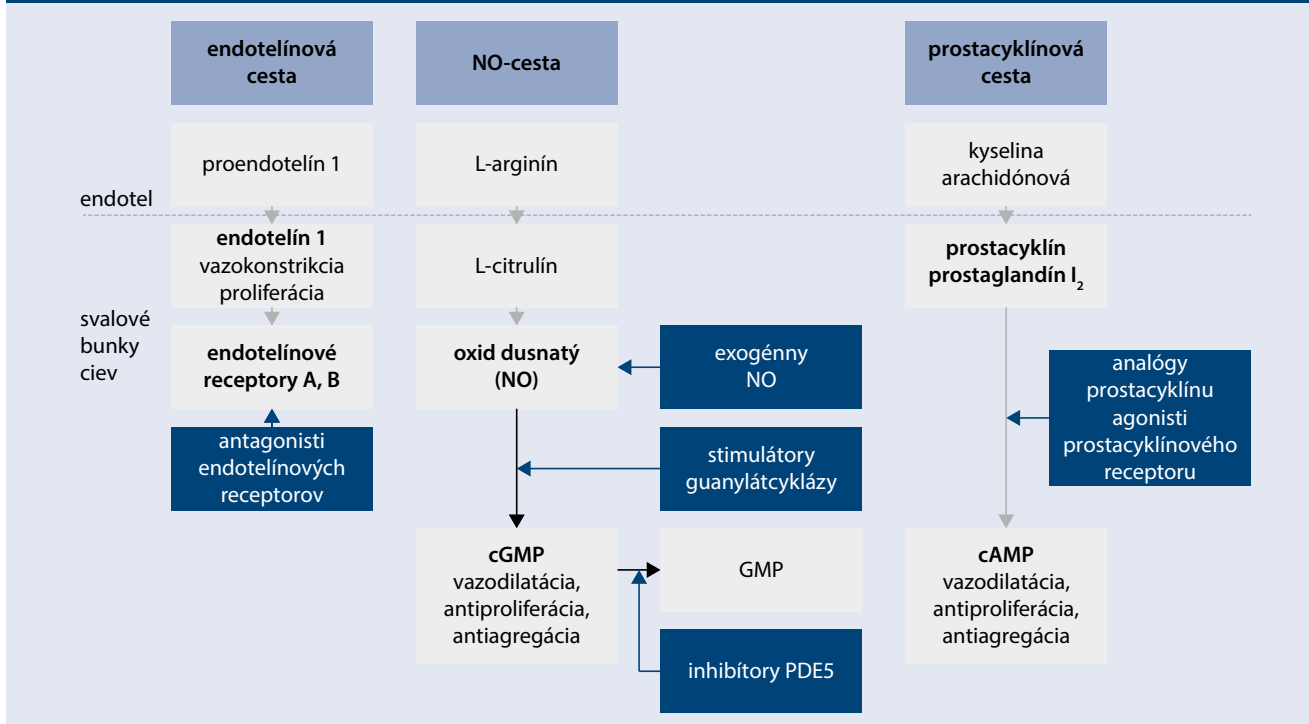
endotelínová cesta

NO-cesta

prostacyklínová cesta

proendotelín 1

L-arginín

kyselina arachidónová

endotel

endotelín 1
vazokonstrikcia
proliferácia

L-citrulín

prostacyklín
prostaglandín $I_2$

svalové bunky ciev

endotelínové receptory A, B

oxid dusnatý (NO)

exogénny NO

analógy prostacyklínu agonisti prostacyklínového receptoru

antagonisti endotelínových receptorov

stimulátory guanylátcyklázy

cGMP
vazodilatácia,
antiproliferácia,
antiagregácia

GMP

cAMP
vazodilatácia,
antiproliferácia,
antiagregácia

inhibítory PDE5